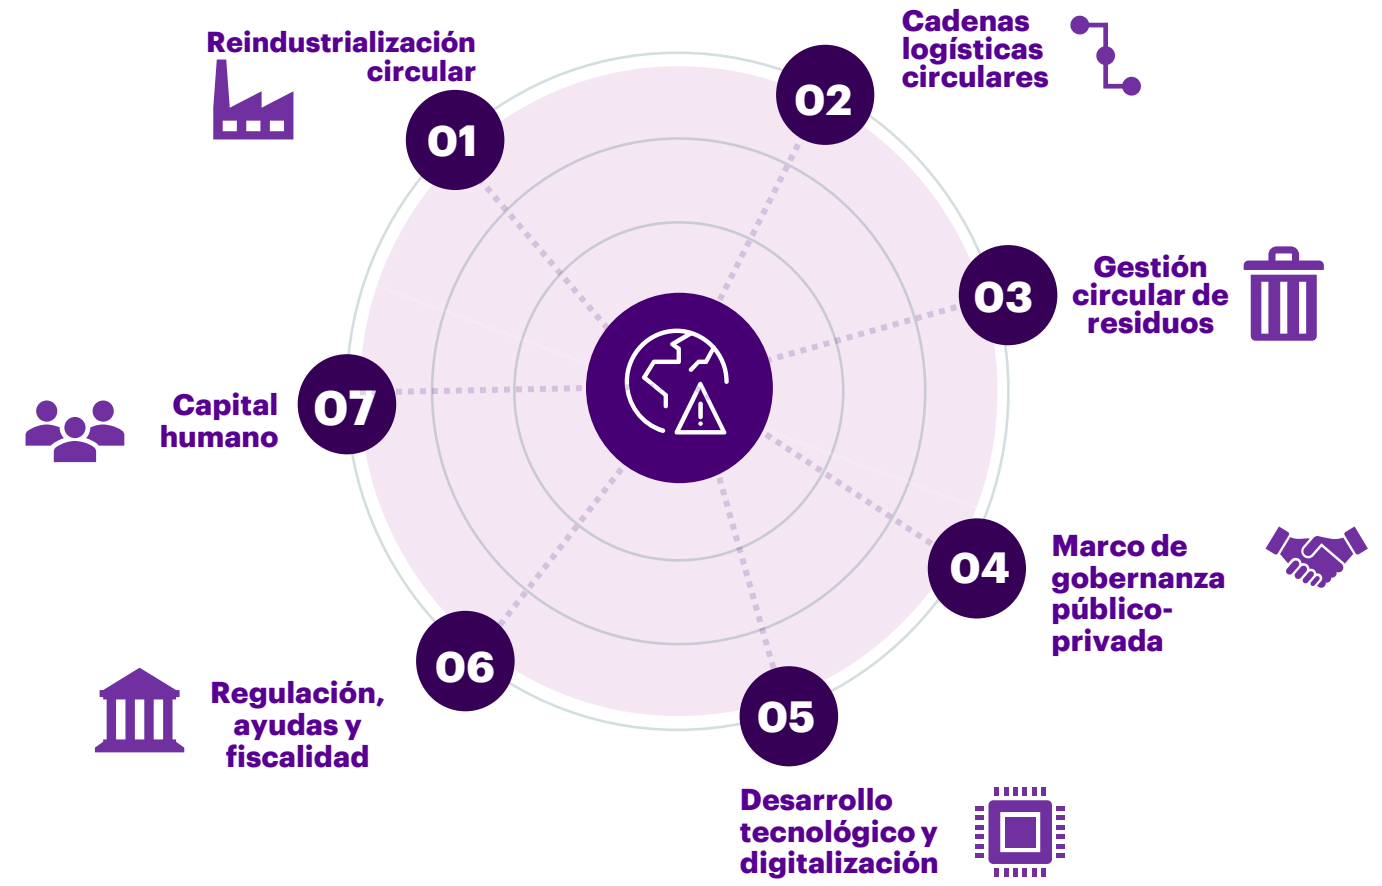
Reindustrialización circular

01

02

Cadenas logísticas circulares

03

Gestión circular de residuos

07

Capital humano

04

Marco de gobernanza público-privada

06

Regulación, ayudas y fiscalidad

05

Desarrollo tecnológico y digitalización